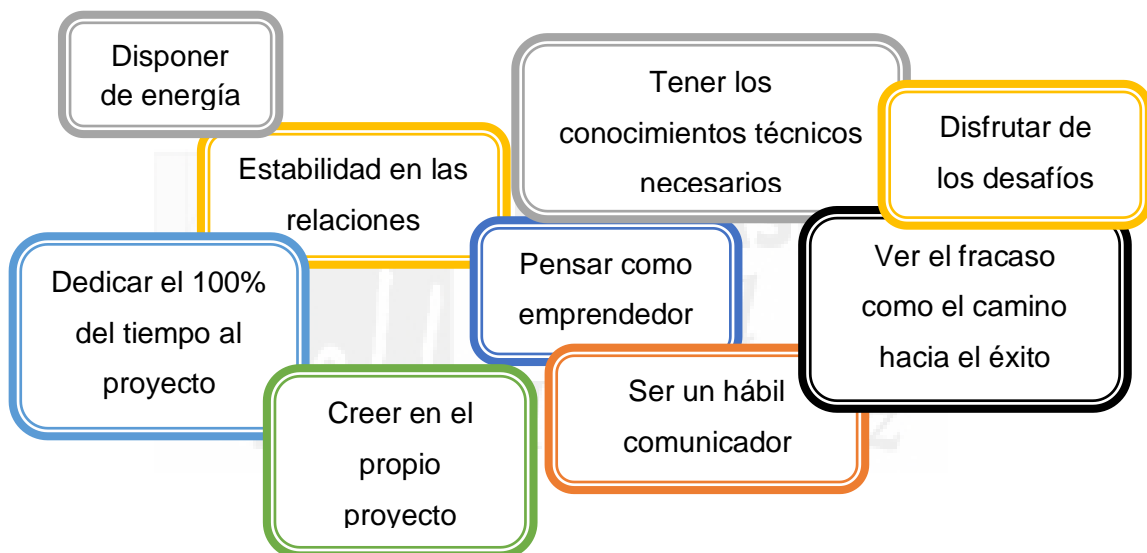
Disponer de energía

Estabilidad en las relaciones

Tener los conocimientos técnicos necesarios

Disfrutar de los desafíos

Dedicar el 100% del tiempo al proyecto

Pensar como emprendedor

Ver el fracaso como el camino hacia el éxito

Creer en el propio proyecto

Ser un hábil comunicador